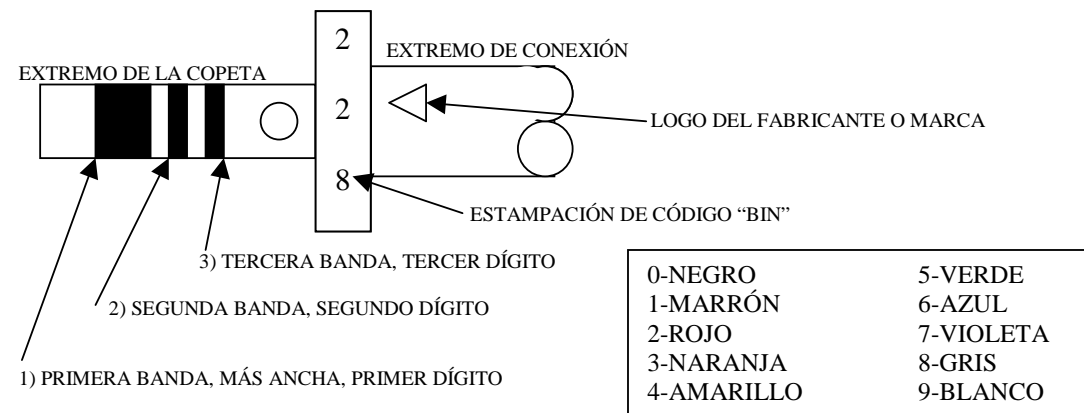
2
2
8

EXTREMO DE CONEXIÓN

EXTREMO DE LA COPETA

LOGO DEL FABRICANTE O MARCA

ESTAMPACIÓN DE CÓDIGO “BIN”

3) TERCERA BANDA, TERCER DÍGITO

2) SEGUNDA BANDA, SEGUNDO DÍGITO

1) PRIMERA BANDA, MÁS ANCHA, PRIMER DÍGITO

| | |
|---|---|
| 0-NEGRO | 5-VERDE |
| 1-MARRÓN | 6-AZUL |
| 2-ROJO | 7-VIOLETA |
| 3-NARANJA | 8-GRIS |
| 4-AMARILLO | 9-BLANCO |